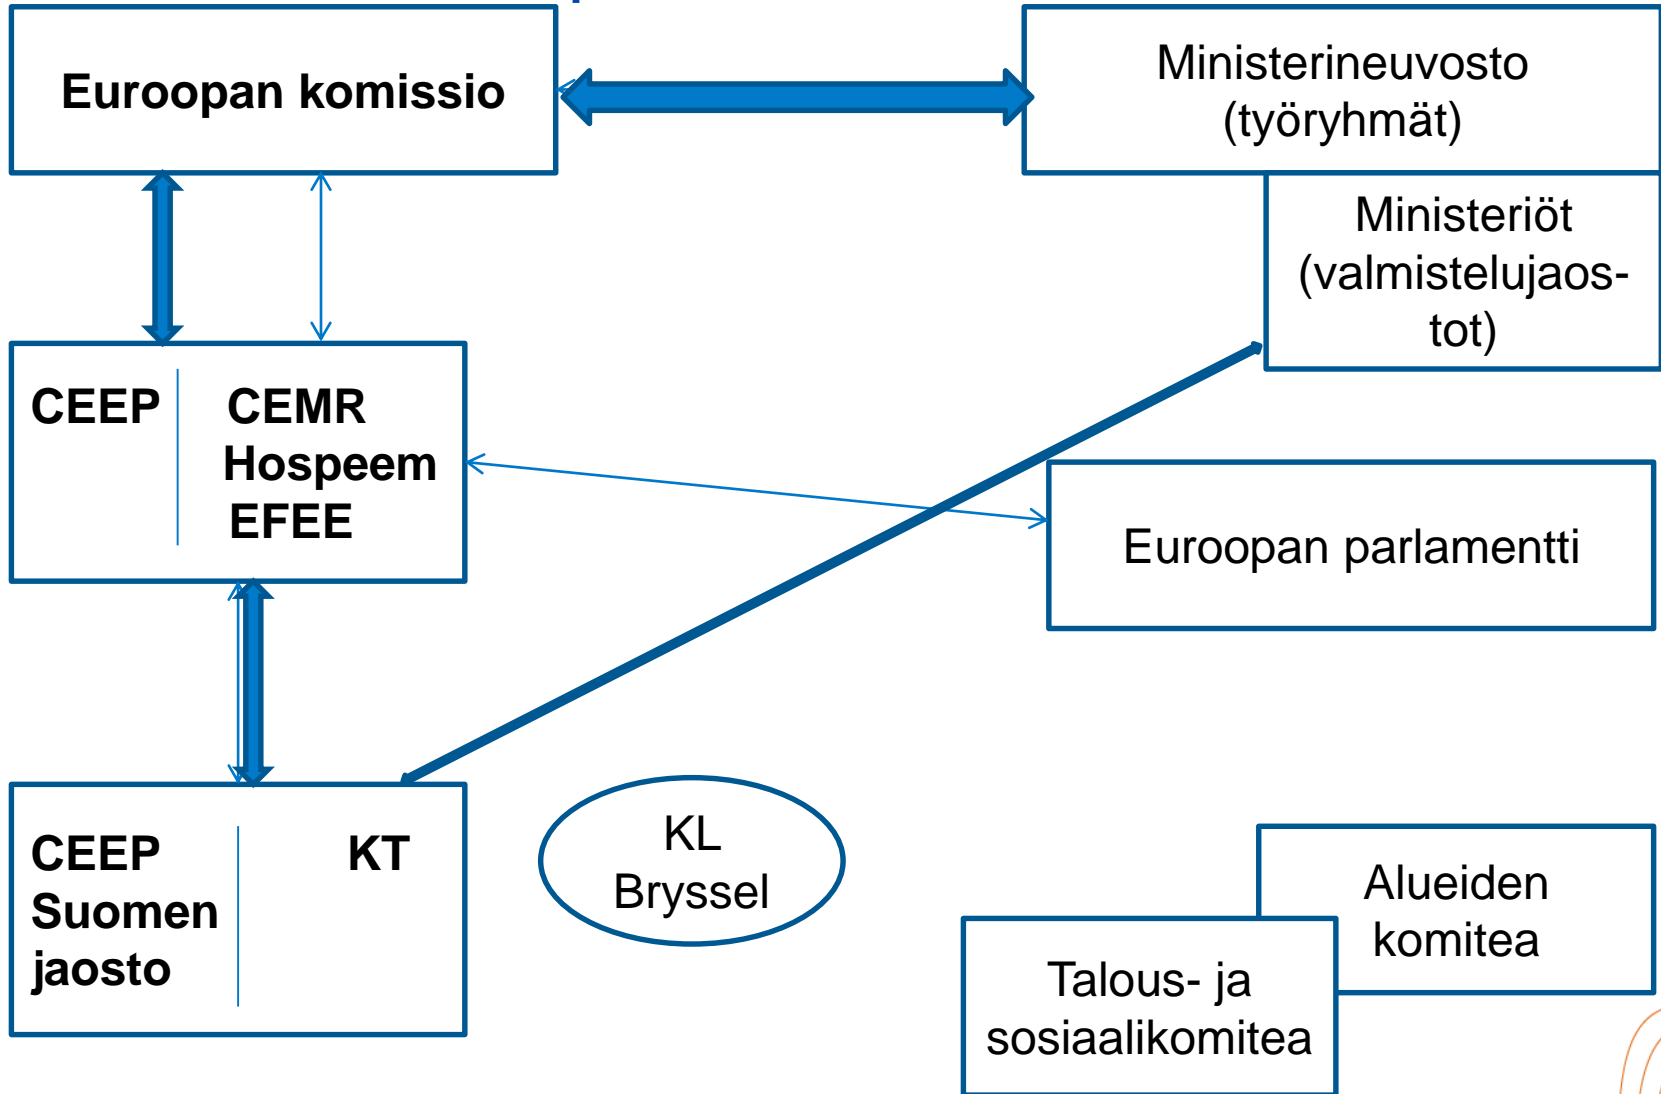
Euroopan komissio

Ministerineuvosto (työryhmät)

Ministeriöt (valmistelujaostot)

CEEP

CEMR Hospeem EFEE

Euroopan parlamentti

CEEP Suomen jaosto

KT

KL Bryssel

Alueiden komitea

Talous- ja sosiaalikomitea